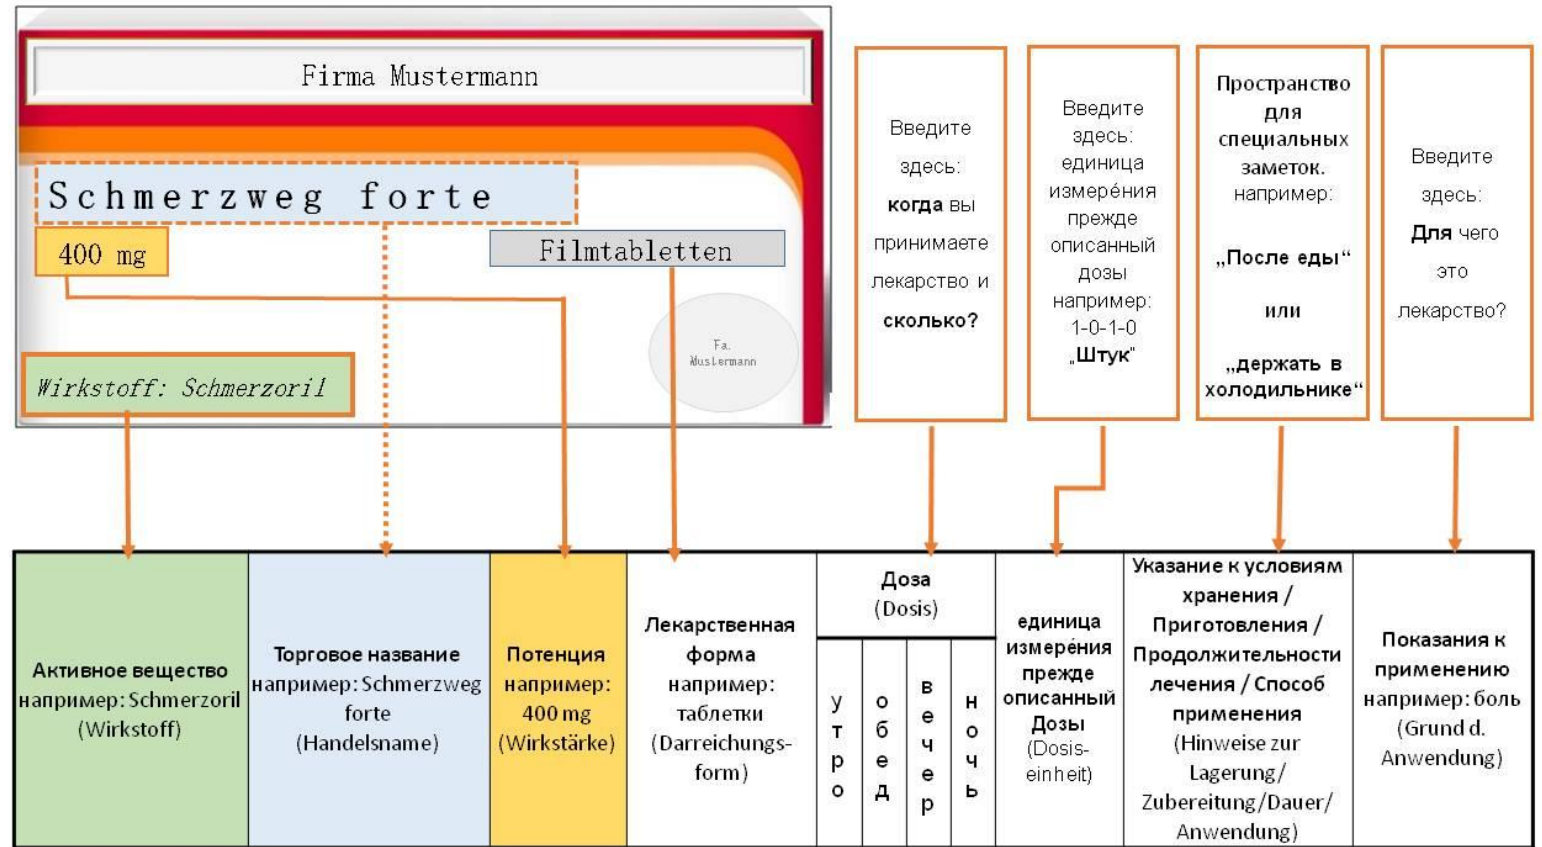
Firma Mustermann

Schmerzweg forte

400 mg

Filmtabletten

Fa. Mustermann

Wirkstoff: Schmerzoril

Введите здесь: **когда** вы принимаете лекарство и **сколько?**

Введите здесь: единица измере́ния прежде описанный дозы например: 1-0-1-0 „Штук"

Пространство для специальных заметок. например: „После еды" или „держать в холодильнике"

Введите здесь: **Для** чего это лекарство?

| Активное вещество например: Schmerzoril (Wirkstoff) | Торговое название например: Schmerzweg forte (Handelsname) | Потенция например: 400 mg (Wirkstärke) | Лекарственная форма например: таблетки (Darreichungs-form) | Доза (Dosis) | | | | единица измере́ния прежде описанный Дозы (Dosis-einheit) | Указание к условиям хранения / Приготовления / Продолжительности лечения / Способ применения (Hinweise zur Lagerung/ Zubereitung/Dauer/ Anwendung) | Показания к применению например: боль (Grund d. Anwendung) |
|---|---|---|---|---|---|---|---|---|---|---|
| | | | | утро | обед | вечер | ночь | | | |